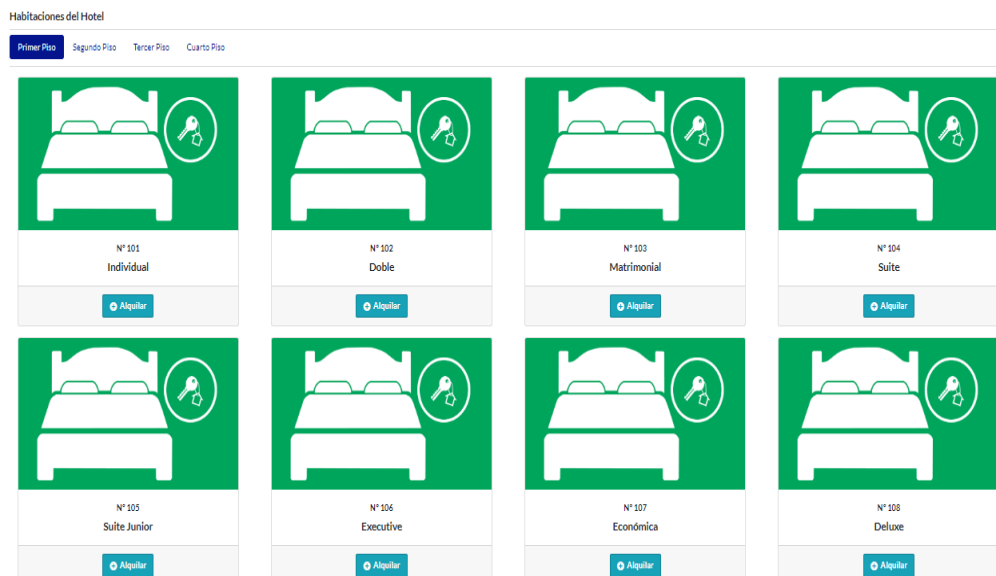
Habitaciones del Hotel

Primer Piso Segundo Piso Tercer Piso Cuarto Piso

N° 101
Individual
Alquilar

N° 102
Doble
Alquilar

N° 103
Matrimonial
Alquilar

N° 104
Suite
Alquilar

N° 105
Suite Junior
Alquilar

N° 106
Executive
Alquilar

N° 107
Económica
Alquilar

N° 108
Deluxe
Alquilar